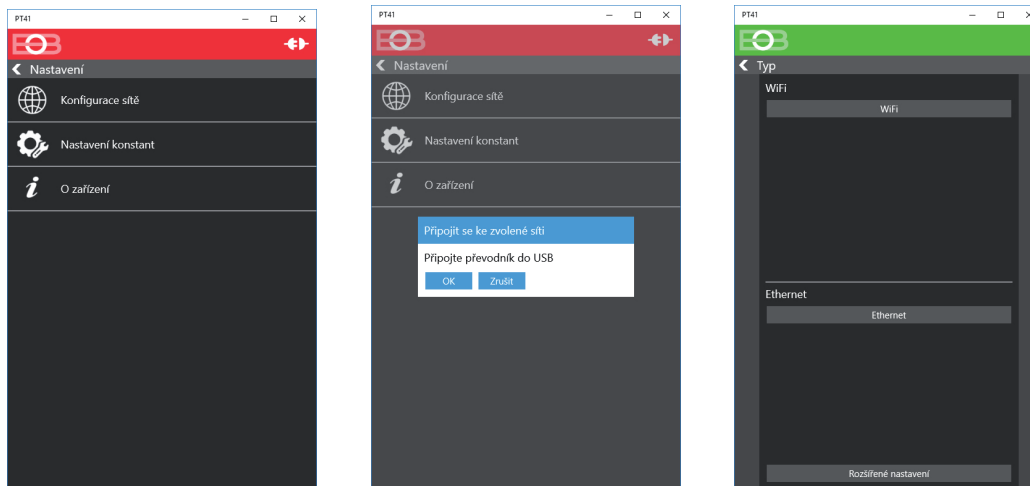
PT41

Nastavení

Konfigurace sítě

Nastavení konstant

O zařízení

PT41

Nastavení

Konfigurace sítě

Nastavení konstant

O zařízení

Připojit se ke zvolené síti

Připojte převodník do USB

OK Zrušit

PT41

Typ

WiFi

WiFi

Ethernet

Ethernet

Rozšířené nastavení